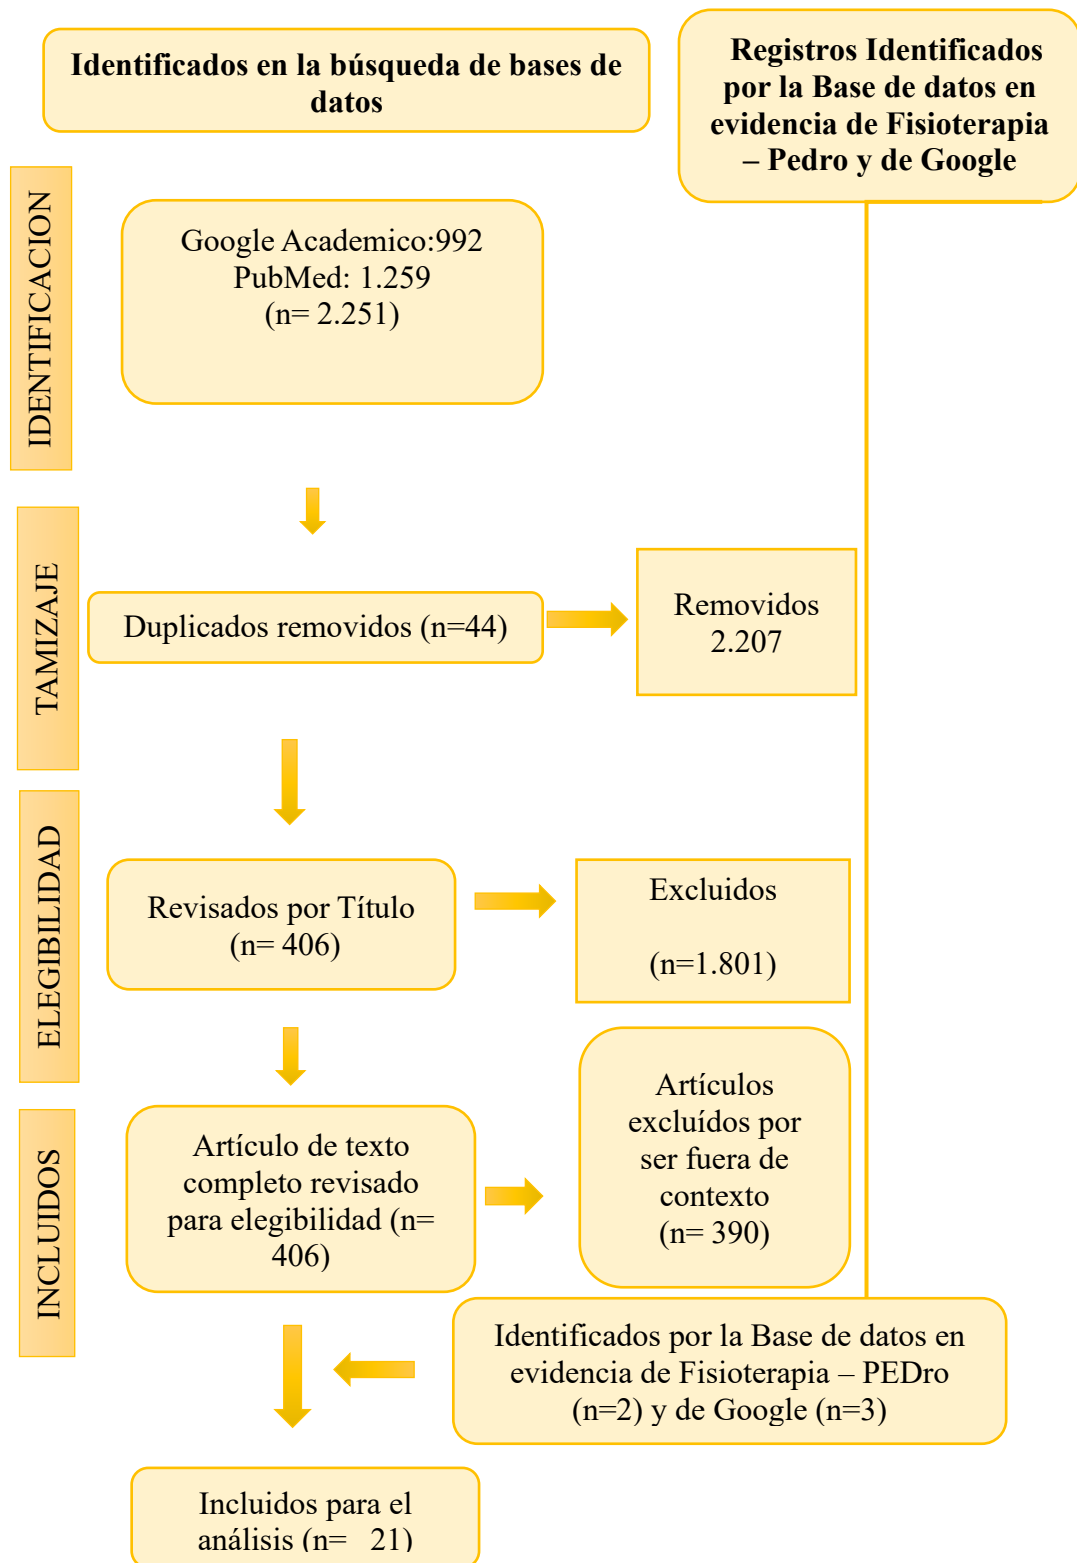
Identificados en la búsqueda de bases de datos

Registros Identificados por la Base de datos en evidencia de Fisioterapia – Pedro y de Google

IDENTIFICACION

Google Academico:992
PubMed: 1.259
(n= 2.251)

TAMIZAJE

Duplicados removidos (n=44)

Removidos
2.207

ELEGIBILIDAD

Revisados por Título
(n= 406)

Excluidos

(n=1.801)

INCLUIDOS

Artículo de texto completo revisado para elegibilidad (n= 406)

Artículos excluídos por ser fuera de contexto
(n= 390)

Identificados por la Base de datos en evidencia de Fisioterapia – PEDro (n=2) y de Google (n=3)

Incluidos para el análisis (n= 21)